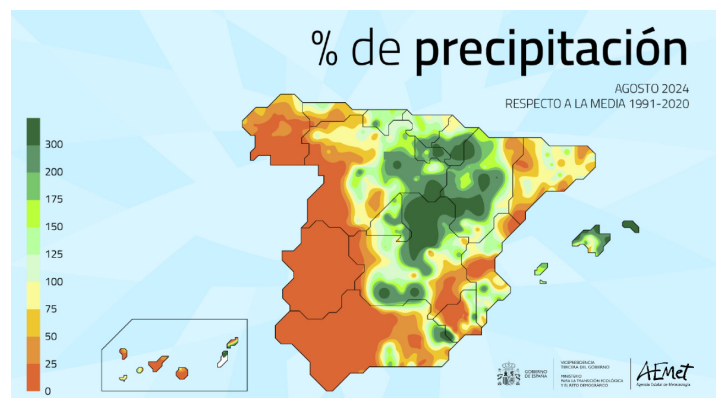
% de precipitación

AGOSTO 2024
RESPECTO A LA MEDIA 1991-2020

300
200
175
150
125
100
75
50
25
0

GOBIERNO DE ESPAÑA
VICEPRESIDENCIA TERCERA DEL GOBIERNO
MINISTERIO PARA LA TRANSICIÓN ECOLÓGICA Y EL RETO DEMOGRÁFICO

AEMet
Agencia Estatal de Meteorología